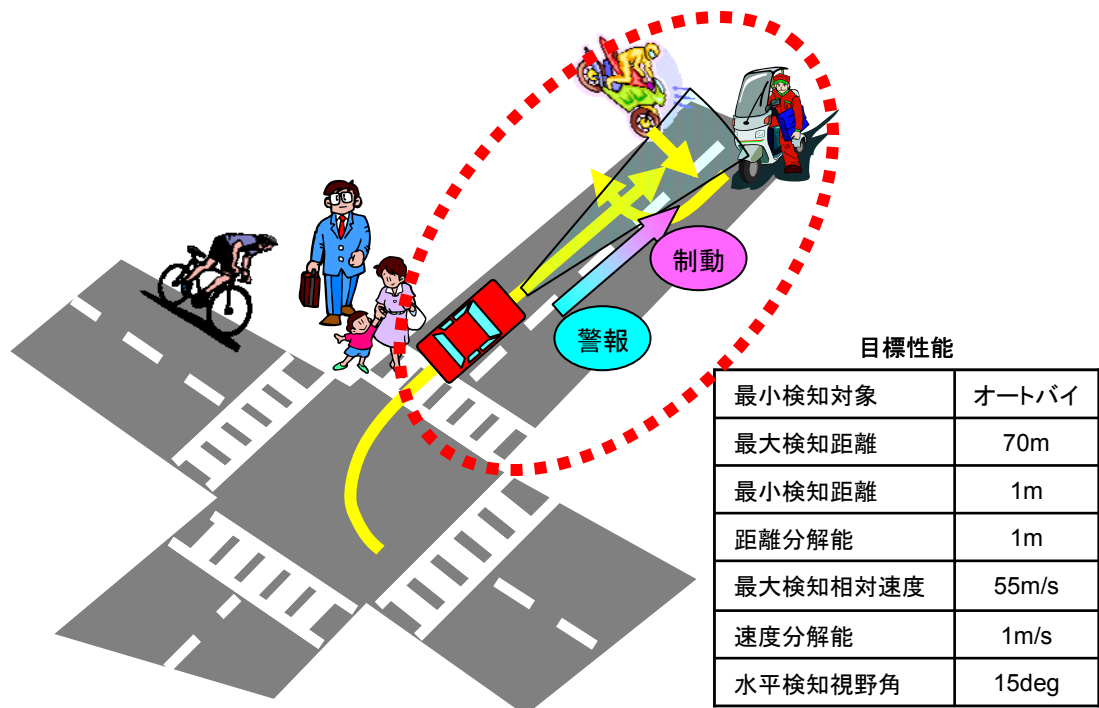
制動

警報

目標性能

| 最小検知対象 | オートバイ |
|---|---|
| 最大検知距離 | 70m |
| 最小検知距離 | 1m |
| 距離分解能 | 1m |
| 最大検知相対速度 | 55m/s |
| 速度分解能 | 1m/s |
| 水平検知視野角 | 15deg |